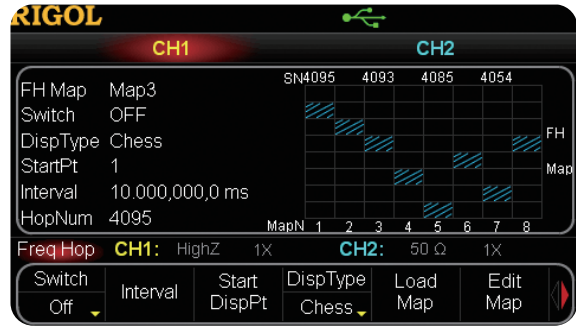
RIGOL

CH1 CH2

FH Map Map3
Switch OFF
DispType Chess
StartPt 1
Interval 10.000,000,0 ms
HopNum 4095

SN4095 4093 4085 4054

MapN 1 2 3 4 5 6 7 8

FH Map

Freq Hop CH1: HighZ 1X CH2: 50 Ω 1X

Switch Off | Interval | Start DispPt | DispType Chess | Load Map | Edit Map